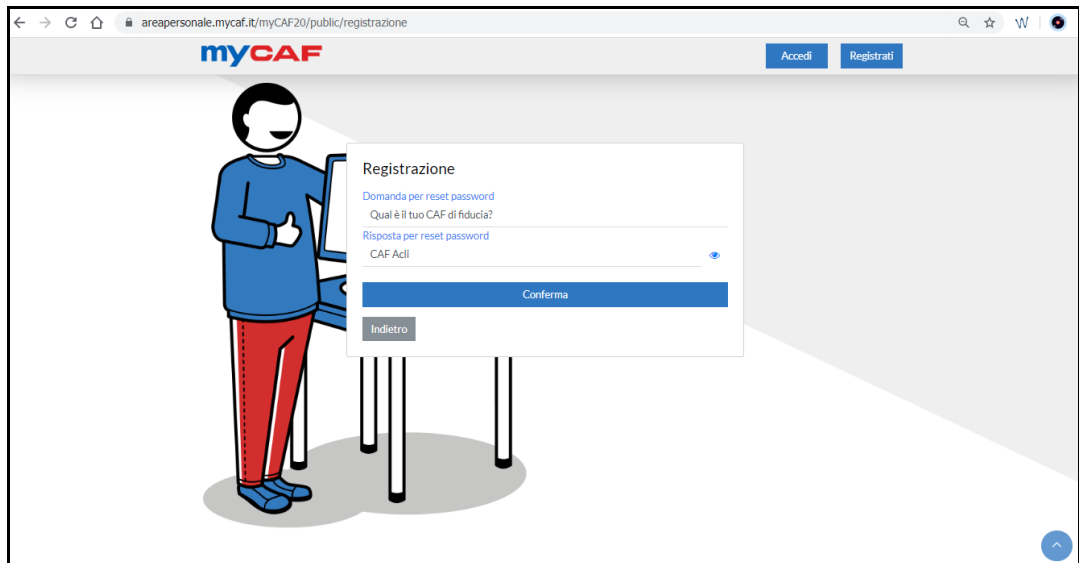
areapersonale.mycaf.it/myCAF20/public/registrazione

myCAF

Accedi

Registrati

Registrazione

Domanda per reset password

Qual è il tuo CAF di fiducia?

Risposta per reset password

CAF Acli

Conferma

Indietro